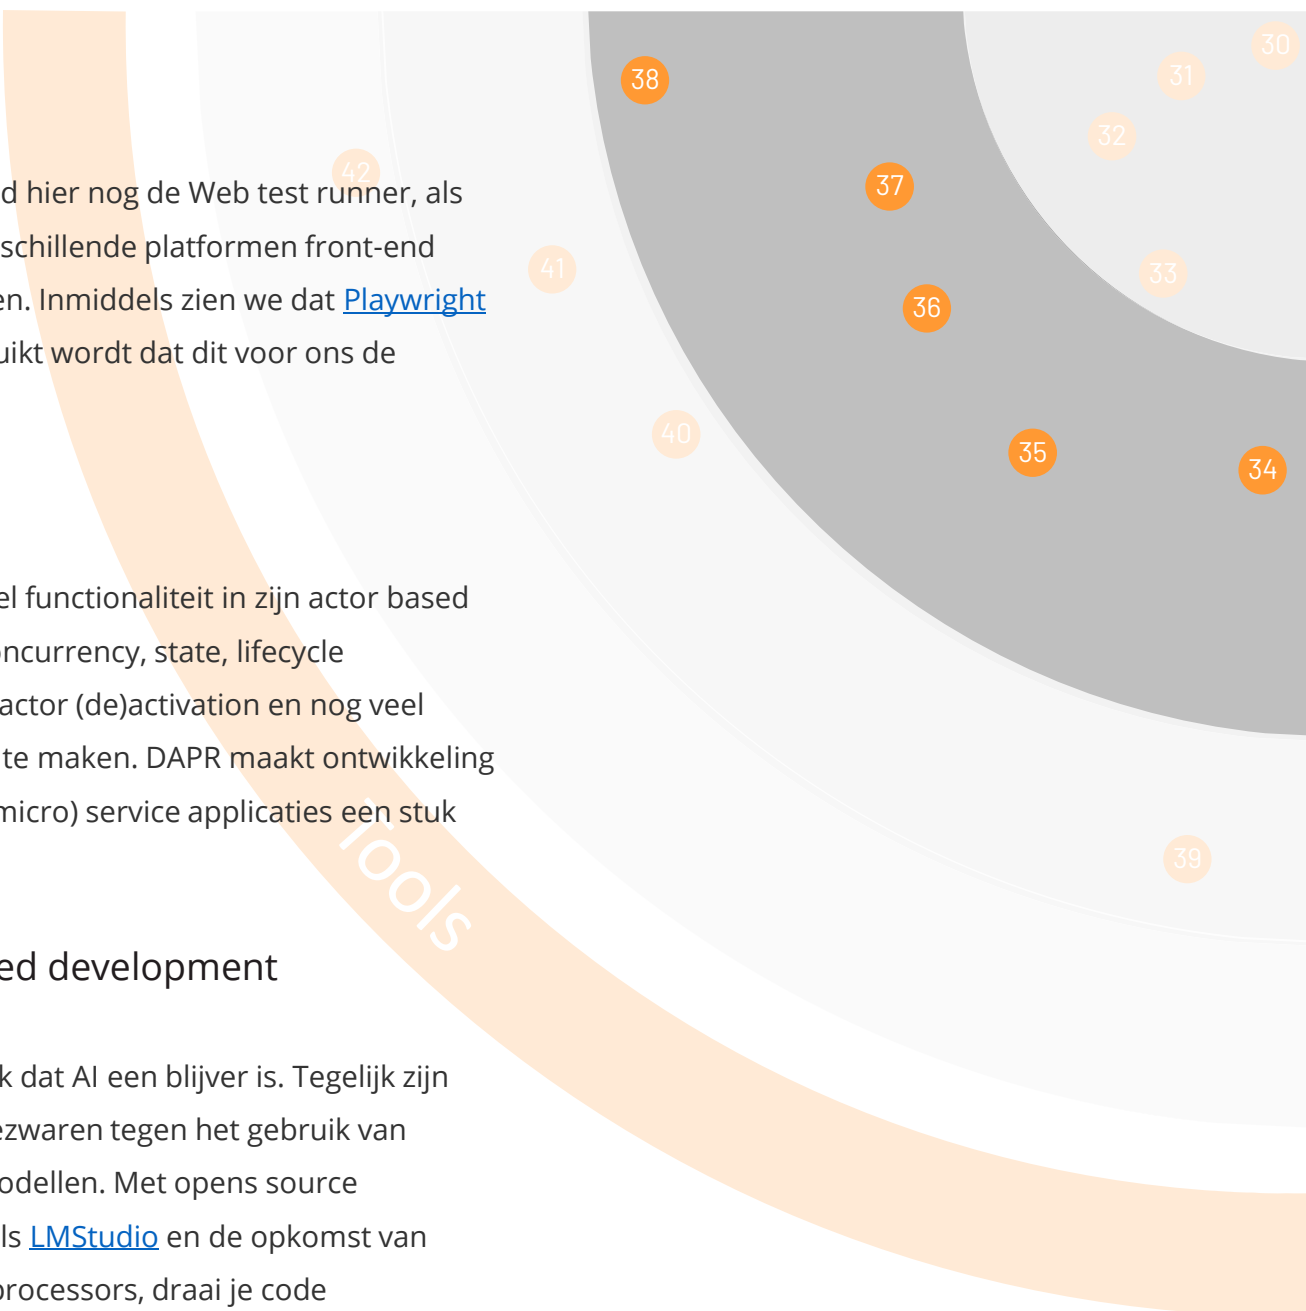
38

30

31

32

37

42

d hier nog de Web test runner, als schillende platformen front-end en. Inmiddels zien we dat Playwright uikt wordt dat dit voor ons de

41

33

36

40

35

34

el functionaliteit in zijn actor based ncurrency, state, lifecycle actor (de)activation en nog veel te maken. DAPR maakt ontwikkeling micro) service applicaties een stuk

Tools

39

ed development

k dat AI een blijver is. Tegelijk zijn ezwaren tegen het gebruik van odellen. Met opens source ls LMStudio en de opkomst van processors, draai je code